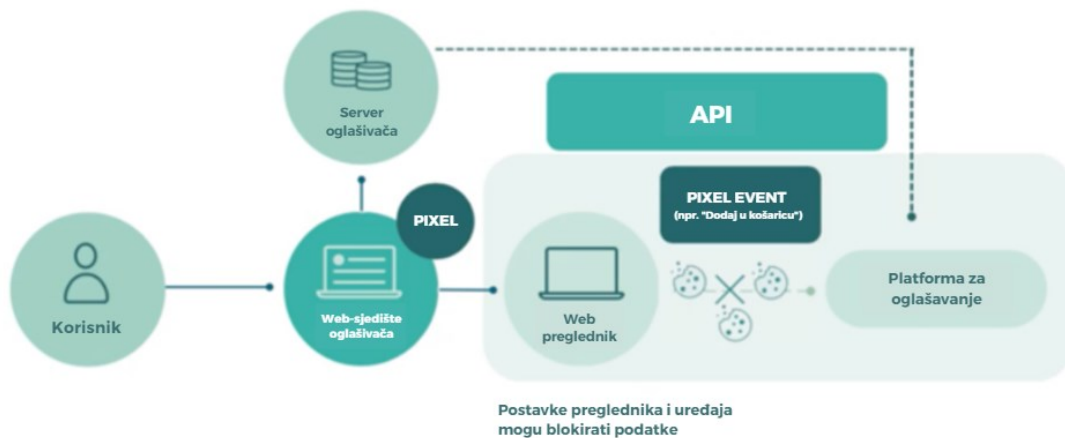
Server oglašivača

API

PIXEL EVENT
(npr. "Dodaj u košaricu")

PIXEL

Korisnik

Web-sjedište oglašivača

Web preglednik

Platforma za oglašavanje

Postavke preglednika i uređaja mogu blokirati podatke